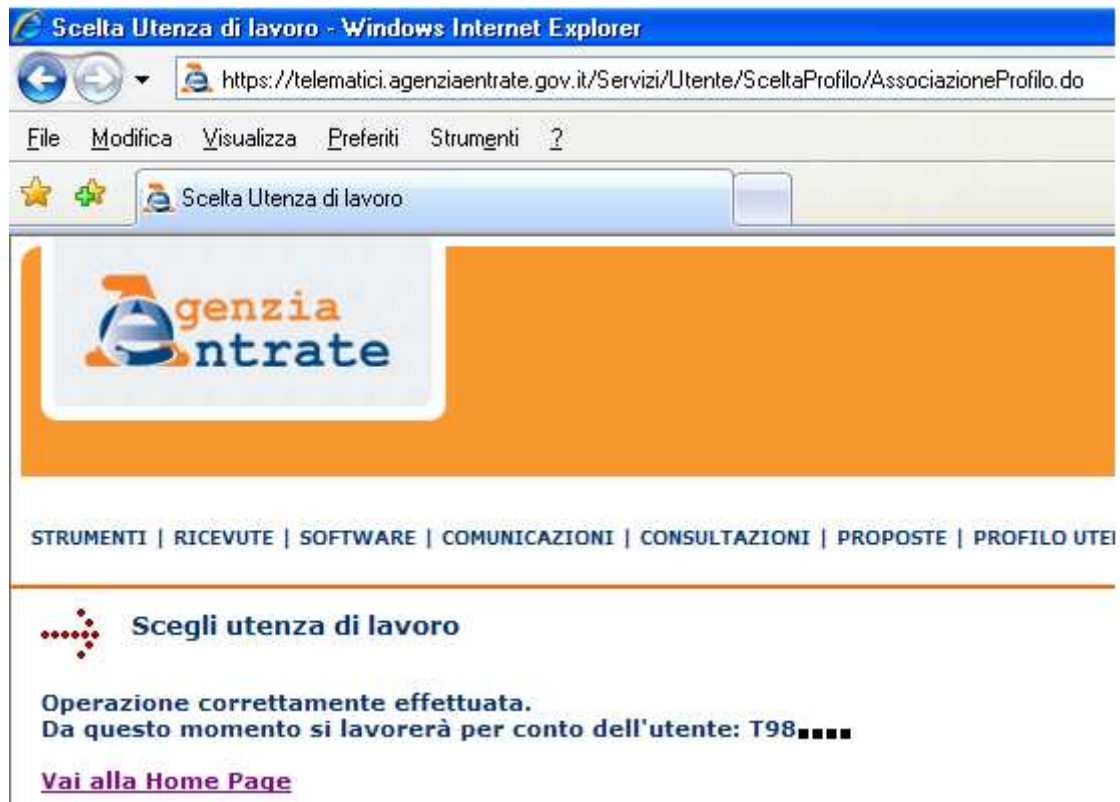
Scelta Utenza di lavoro - Windows Internet Explorer

https://telematici.agenziaentrate.gov.it/Servizi/Utente/SceltaProfilo/AssociazioneProfilo.do

File Modifica Visualizza Preferiti Strumenti ?

Scelta Utenza di lavoro

Agenzia Entrate

STRUMENTI | RICEVUTE | SOFTWARE | COMUNICAZIONI | CONSULTAZIONI | PROPOSTE | PROFILO UTE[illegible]

Scegli utenza di lavoro

Operazione correttamente effettuata.
Da questo momento si lavorerà per conto dell'utente: T98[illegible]

Vai alla Home Page